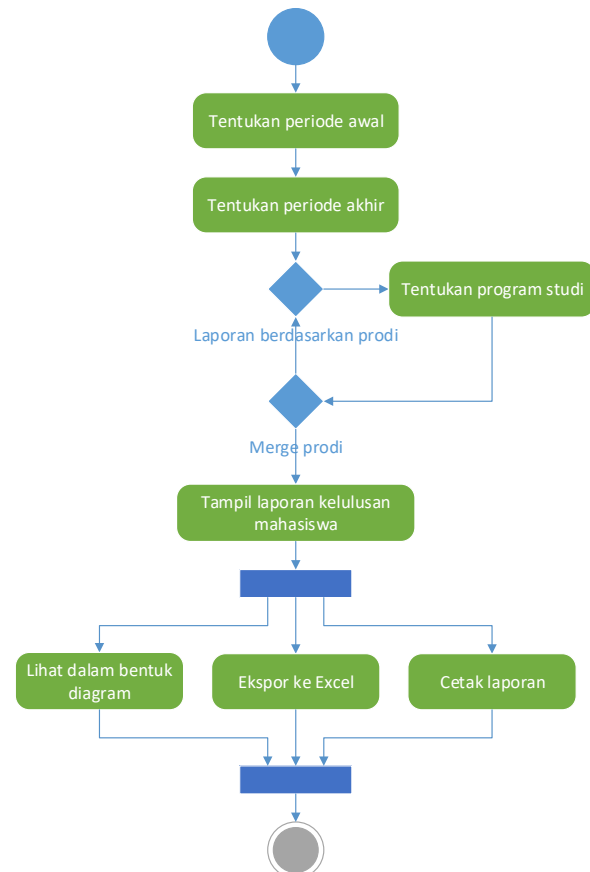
Tentukan periode awal

Tentukan periode akhir

Tentukan program studi

Laporan berdasarkan prodi

Merge prodi

Tampil laporan kelulusan mahasiswa

Lihat dalam bentuk diagram

Ekspor ke Excel

Cetak laporan